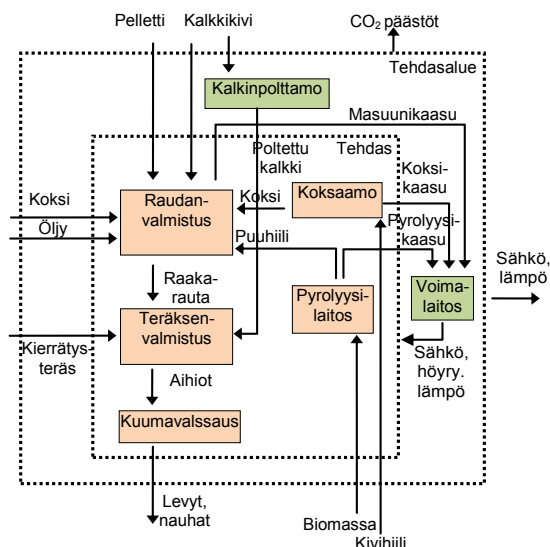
Pelletti
Kalkkikivi
$CO_2$ päästöt
Tehdasalue
Kalkinpolttamo
Masuunikaasu
Poltettu kalkki
Tehdas
Koksikaasu
Koksi
Öljy
Raudanvalmistus
Koksi
Koksaamo
Pyrolyysikaasu
Puuhiili
Sähkö, lämpö
Raakarauta
Voimalaitos
Pyrolyysilaitos
Teräksenvalmistus
Kierrätysteräs
Sähkö, höyry. lämpö
Aihiot
Kuumavalssaus
Levyt, nauhat
Biomassa
Kivihiili